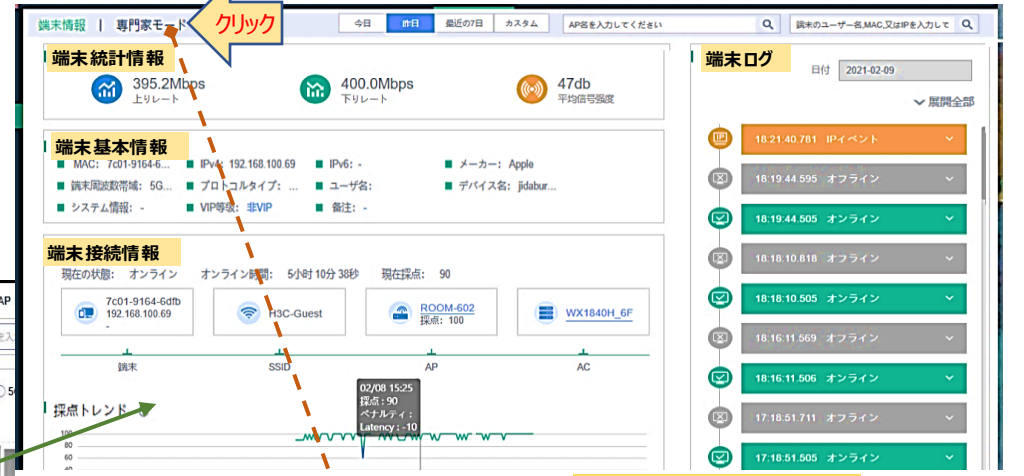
端末情報 | 専門家モード クリック

今日 昨日 最近の7日 カスタム AP名を入力してください 端末のユーザー名,MAC,又はIPを入力して

端末統計情報

395.2Mbps 上りレート

400.0Mbps 下りレート

47db 平均信号強度

端末基本情報

MAC: 7c01-9164-... IPv4: 192.168.100.69 IPv6: - メーカー: Apple

端末周波数帯域: 5G... プロトコルタイプ: ... ユーザ名: デバイス名: jidabur...

システム情報: - VIP等級: 非VIP 備注: -

端末接続情報

現在の状態: オンライン オンライン時間: 5小时 10分 38秒 現在採点: 90

7c01-9164-6dfb 192.168.100.69 -

H3C-Guest

ROOM-602 採点: 100

WX1840H_6F

端末 SSID AP AC

採点トレンド

02/08 15:25 採点: 90 ペナルティ: Latency: -10

100 80 60 40

端末ログ

日付 2021-02-09

展開全部

18:21:40.781 IPイベント

18:19:44.595 オフライン

18:19:44.505 オンライン

18:18:10.818 オフライン

18:18:10.505 オンライン

18:16:11.569 オフライン

18:16:11.506 オンライン

17:18:51.711 オフライン

17:18:51.505 オンライン

AP

5